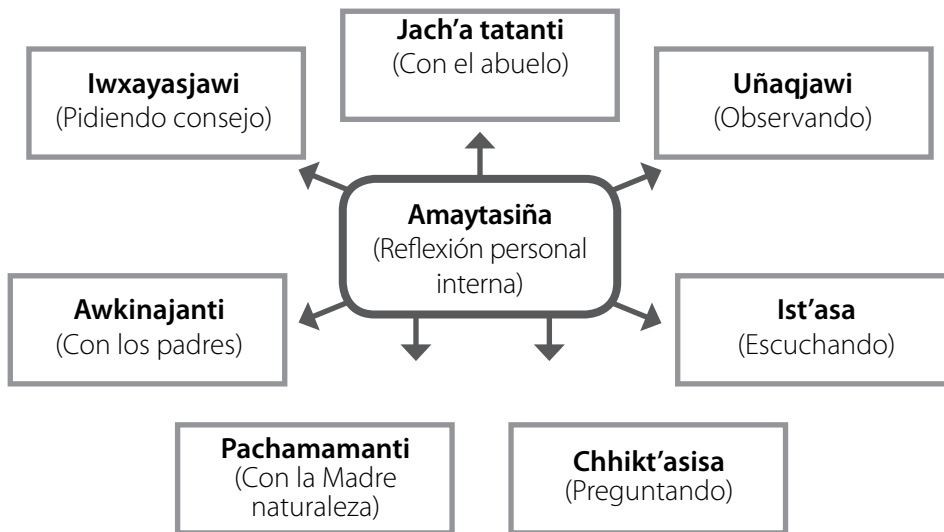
Jach'a tatanti
(Con el abuelo)

Iwxayasjawi
(Pidiendo consejo)

Uñaqjawi
(Observando)

Amaytasiña
(Reflexión personal interna)

Awkinajanti
(Con los padres)

Ist'asa
(Escuchando)

Pachamamanti
(Con la Madre naturaleza)

Chhikt'asisa
(Preguntando)